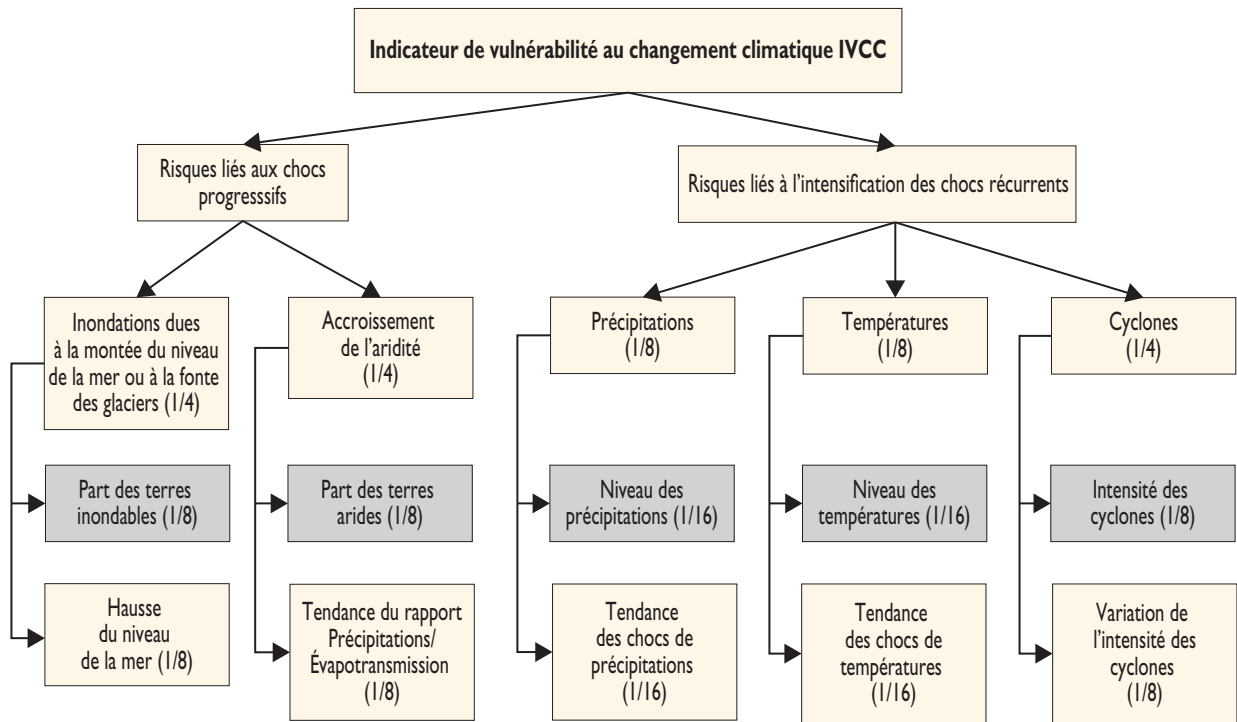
Indicateur de vulnérabilité au changement climatique IVCC

Risques liés aux chocs progresssifs

Risques liés à l'intensification des chocs récurrents

Inondations dues à la montée du niveau de la mer ou à la fonte des glaciers (1/4)

Accroissement de l'aridité (1/4)

Précipitations (1/8)

Températures (1/8)

Cyclones (1/4)

Part des terres inondables (1/8)

Part des terres arides (1/8)

Niveau des précipitations (1/16)

Niveau des températures (1/16)

Intensité des cyclones (1/8)

Hausse du niveau de la mer (1/8)

Tendance du rapport Précipitations/ Évapotransmission (1/8)

Tendance des chocs de précipitations (1/16)

Tendance des chocs de températures (1/16)

Variation de l'intensité des cyclones (1/8)